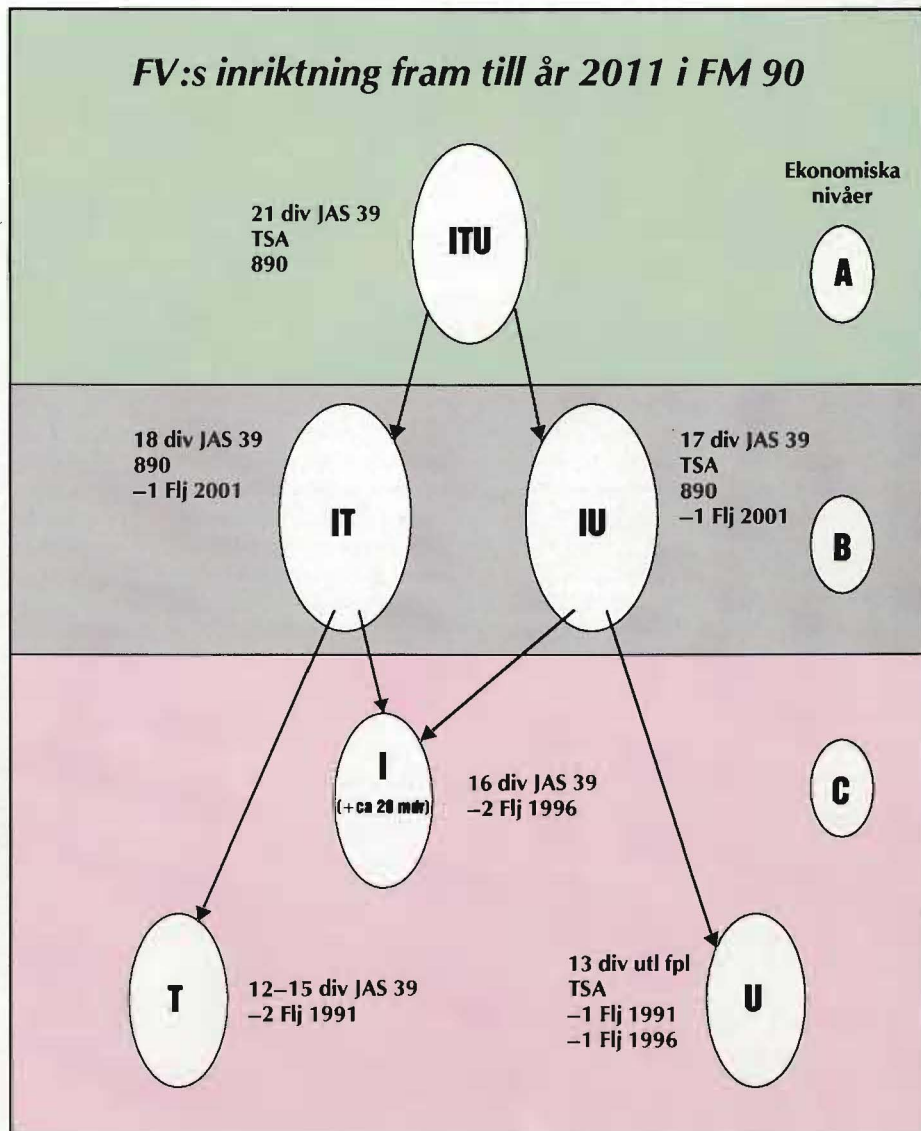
FV:s inriktning fram till år 2011 i FM 90

Ekonomiska nivåer

21 div JAS 39
TSA
890

ITU

A

18 div JAS 39
890
–1 Flj 2001

IT

IU

17 div JAS 39
TSA
890
–1 Flj 2001

B

I
(+ca 20 mdr)

16 div JAS 39
–2 Flj 1996

C

T

12–15 div JAS 39
–2 Flj 1991

13 div utl fpl
TSA
–1 Flj 1991
–1 Flj 1996

U